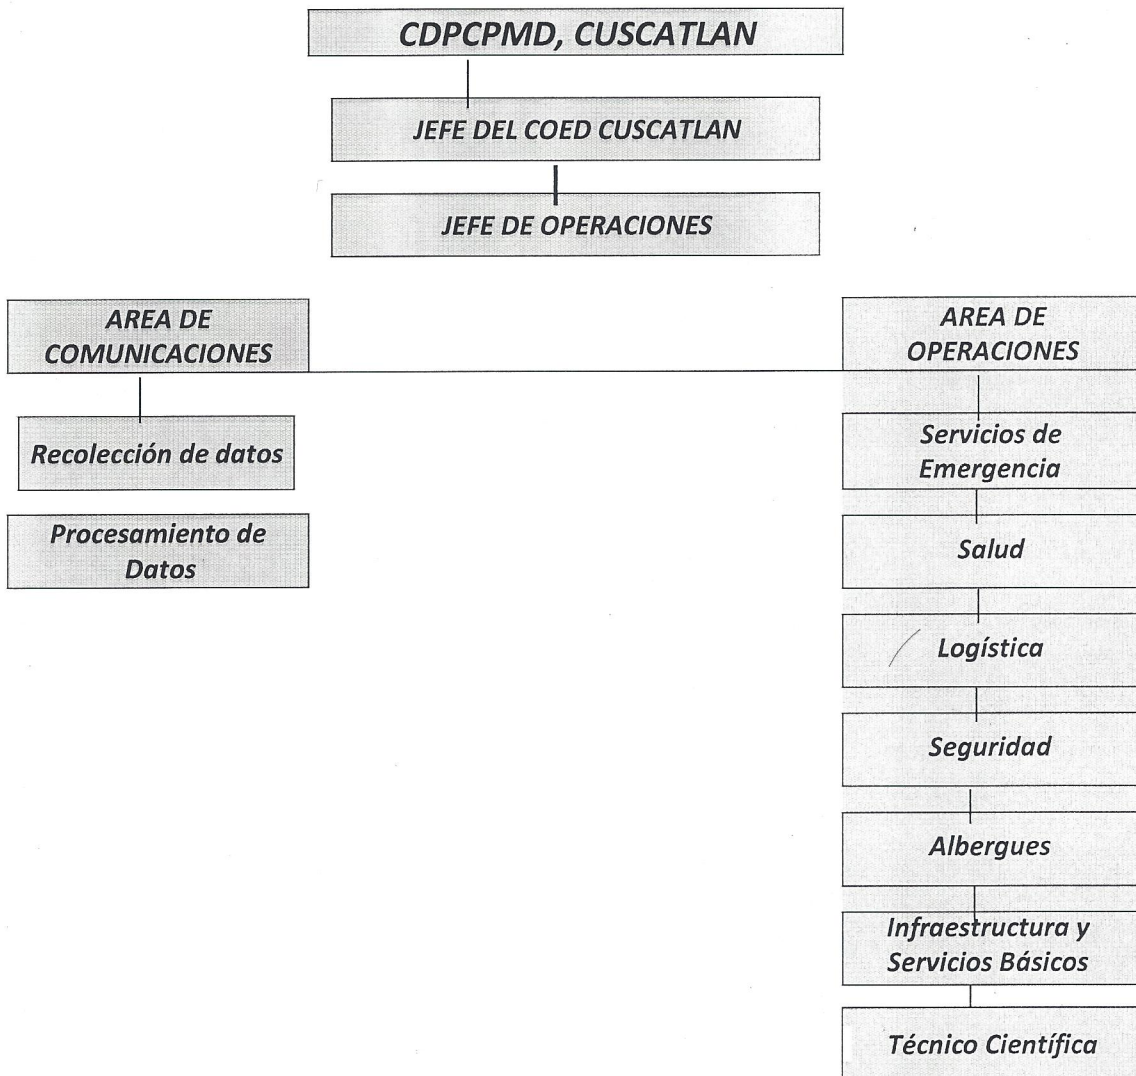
CDPCPMD, CUSCATLAN

JEFE DEL COED CUSCATLAN

JEFE DE OPERACIONES

AREA DE COMUNICACIONES

Recolección de datos

Procesamiento de Datos

AREA DE OPERACIONES

Servicios de Emergencia

Salud

Logística

Seguridad

Albergues

Infraestructura y Servicios Básicos

Técnico Científica